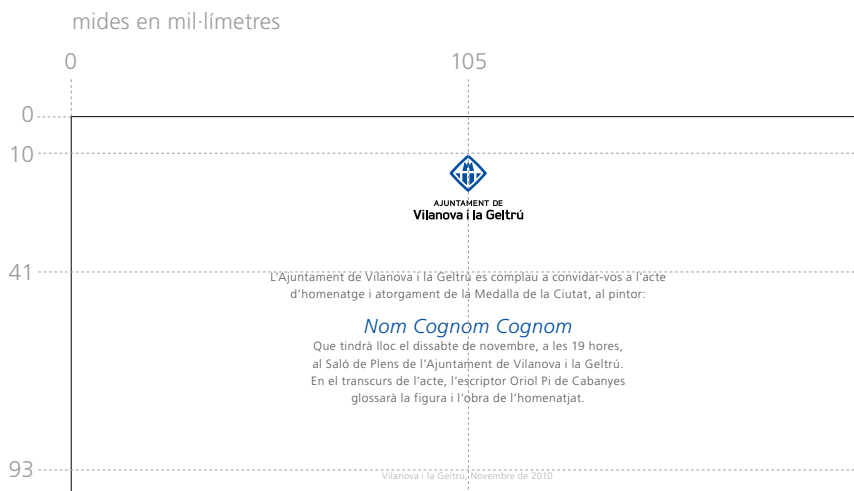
mides en mil·límetres

0

105

0

10

41

93

AJUNTAMENT DE
Vilanova i la Geltrú

L'Ajuntament de Vilanova i la Geltrú es complau a convidar-vos a l'acte d'homenatge i atorgament de la Medalla de la Ciutat, al pintor:

Nom Cognom Cognom

Que tindrà lloc el dissabte de novembre, a les 19 hores, al Saló de Plens de l'Ajuntament de Vilanova i la Geltrú. En el transcurs de l'acte, l'escriptor Oriol Pi de Cabanyes glossarà la figura i l'obra de l'homenatjat.

Vilanova i la Geltrú, Novembre de 2010